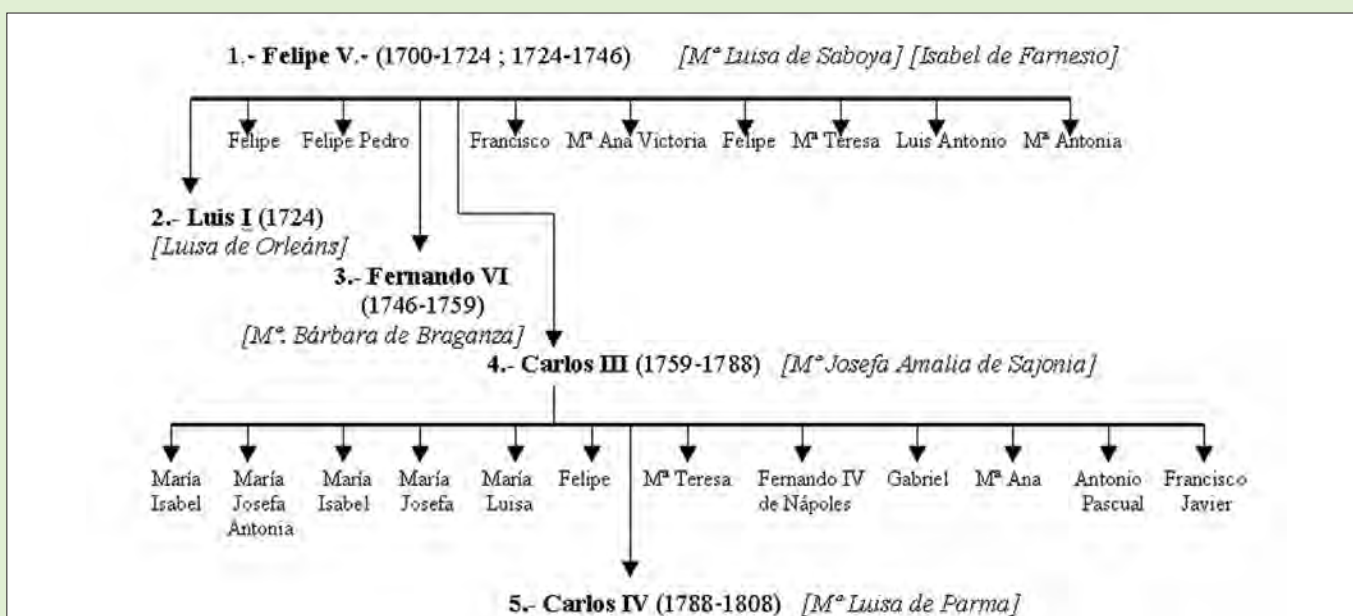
1.- Felipe V.- (1700-1724 ; 1724-1746) [Mª Luisa de Saboya] [Isabel de Farnesio]

Felipe Felipe Pedro Francisco Mª Ana Victoria Felipe Mª Teresa Luis Antonio Mª Antonia

2.- Luis I (1724)
[Luisa de Orleáns]

3.- Fernando VI
(1746-1759)
[Mª. Bárbara de Braganza]

4.- Carlos III (1759-1788) [Mª Josefa Amalia de Sajonia]

María Isabel María Josefa Antonia María Isabel María Josefa María Luisa Felipe Mª Teresa Fernando IV de Nápoles Gabriel Mª Ana Antonio Pascual Francisco Javier

5.- Carlos IV (1788-1808) [Mª Luisa de Parma]